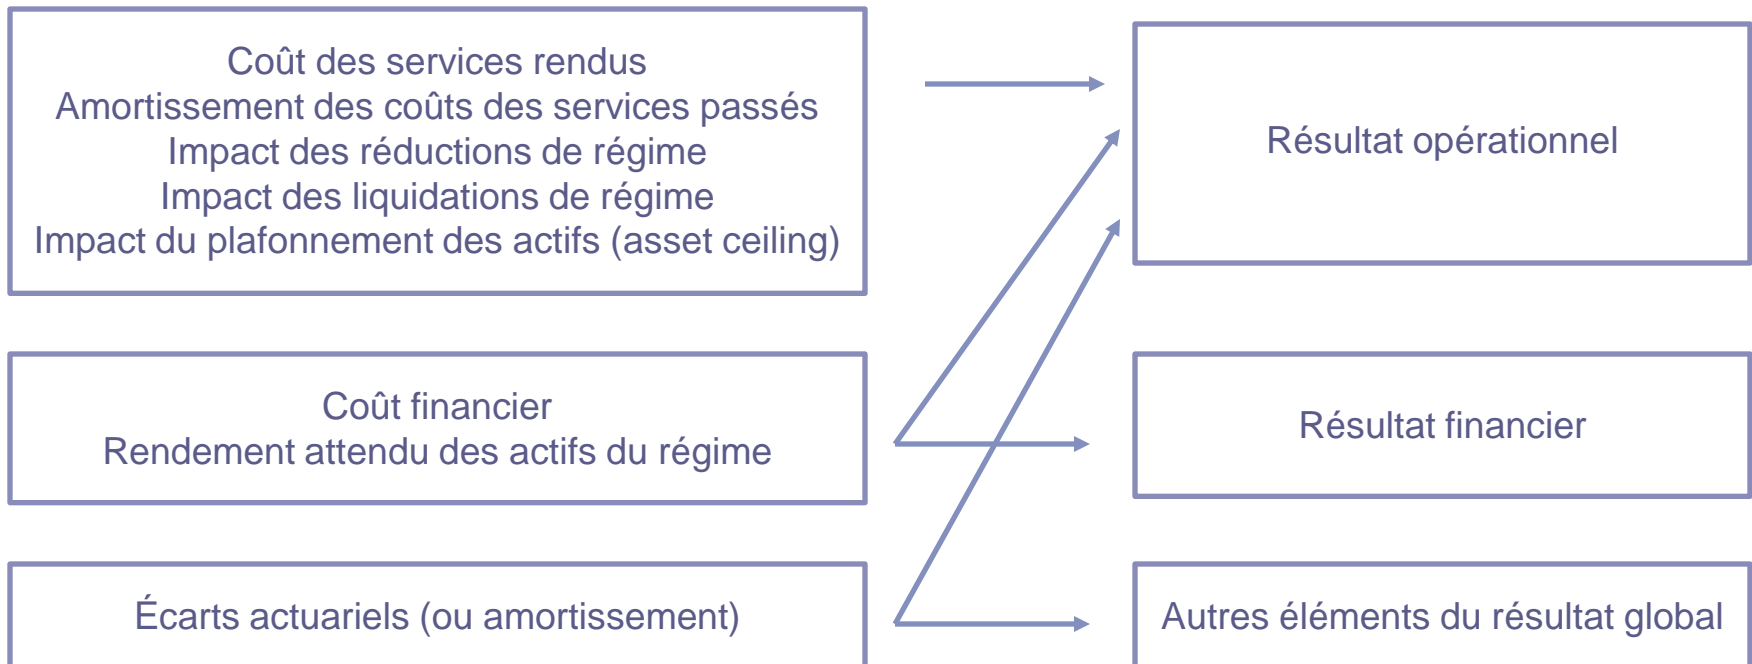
Coût des services rendus
Amortissement des coûts des services passés
Impact des réductions de régime
Impact des liquidations de régime
Impact du plafonnement des actifs (asset ceiling)

Résultat opérationnel

Coût financier
Rendement attendu des actifs du régime

Résultat financier

Écarts actuariels (ou amortissement)

Autres éléments du résultat global